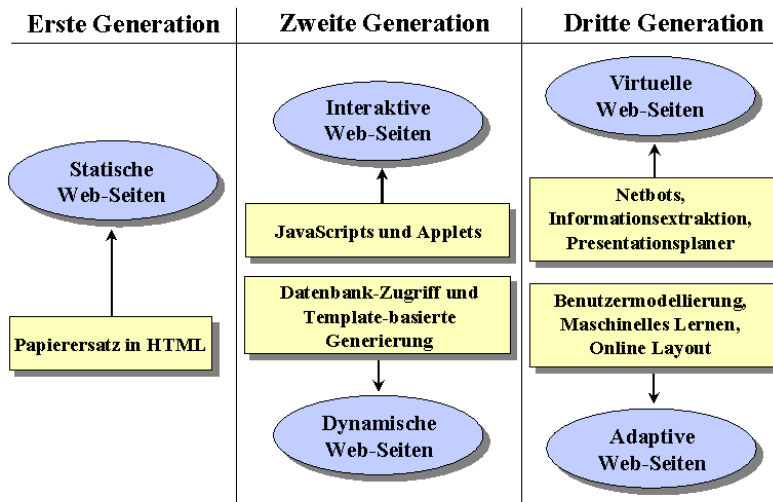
Erste Generation

Statische Web-Seiten

Papierersatz in HTML

Zweite Generation

Interaktive Web-Seiten

JavaScripts und Applets

Datenbank-Zugriff und Template-basierte Generierung

Dynamische Web-Seiten

Dritte Generation

Virtuelle Web-Seiten

Netbots, Informationsextraktion, Presentationsplaner

Benutzermodellierung, Maschinelles Lernen, Online Layout

Adaptive Web-Seiten